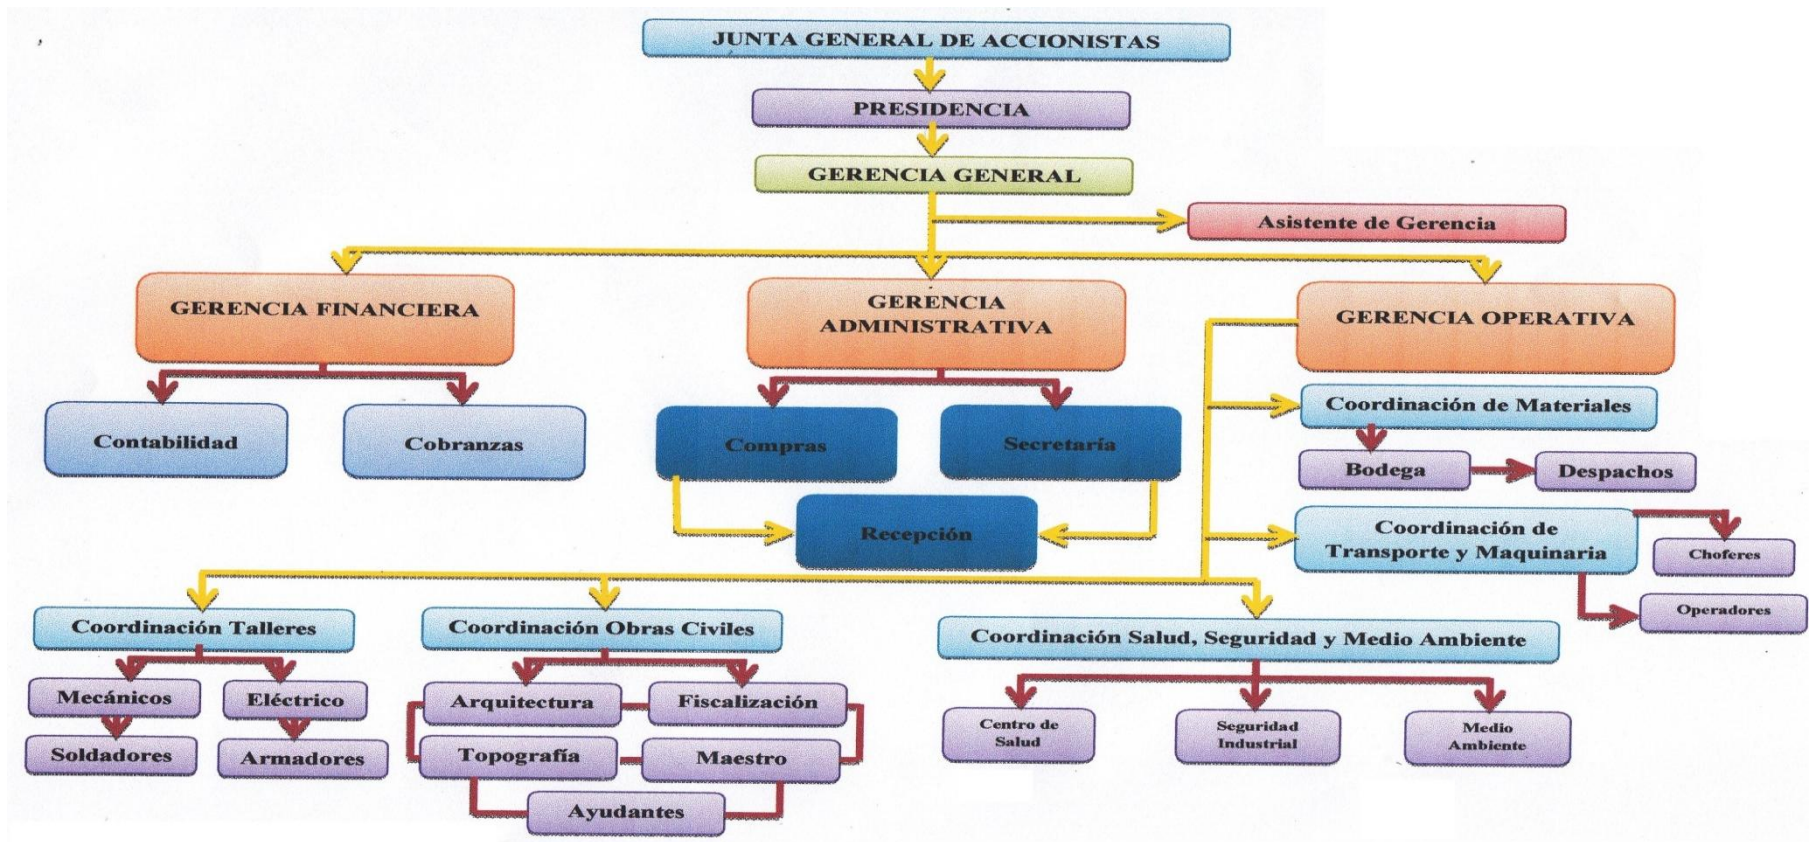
JUNTA GENERAL DE ACCIONISTAS

PRESIDENCIA

GERENCIA GENERAL

Asistente de Gerencia

GERENCIA FINANCIERA

GERENCIA ADMINISTRATIVA

GERENCIA OPERATIVA

Contabilidad

Cobranzas

Compras

Secretaria

Recepción

Coordinación de Materiales

Bodega

Despachos

Coordinación de Transporte y Maquinaria

Choferes

Operadores

Coordinación Talleres

Mecánicos

Eléctrico

Soldadores

Armadores

Coordinación Obras Civiles

Arquitectura

Fiscalización

Topografía

Maestro

Ayudantes

Coordinación Salud, Seguridad y Medio Ambiente

Centro de Salud

Seguridad Industrial

Medio Ambiente